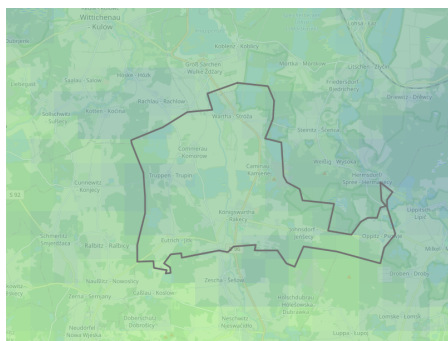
Wittichenau
Kulow
Knappensee
Kraupa · Kotecy
Groß Särchen
Wulke Ždźary
Lohsa · Łaz
Uhyst · Delany
Spreewitz
Hoyerswerda
Rachlau · Rachlow
Weißig · Wysoka
Sabrodt · Zabrod
Milkel · Minakal
Koblenz · Koblenc
Steinitz · Šćeńc
Neudorf · Nowa Wjes
Dörgenhausen · Němcy
Rosenthal · Róžant
Friedersdorf · Bjedrichecy
Dreiweibern · Tři žony
Groß Düben · Dźěwin
Kreba · Chrjebja
Weigersdorf
Boxberg
Uhyst
Sprey
Lippitsch
Mücka
Lippen
Klitten · Klětno
Tauer
Reichwalde
Kringelsdorf
Guttau · Hućina
Malschwitz · Malešecy
Merzdorf · Měrkowc
Lömischau · Łomsk
Zescha · Sešow
Neschwitz
Niedergurig
Königswartha · Rakecy
Commerau
Caminau · Kamjenej
Truppen · Trupin
Entenwinkel
Wartha · Stróža
Ruhethal
Oppitz · Wopaleńca
Cunnewitz
Holscha · Holešow
Kolpen · Kołpin
Eutrich · Jitk
Neudorf
Wessel · Wjesel
Kotitz · Kotecy
Luppa · Łupoj
Oßling · Wóslink
Liebegast
Lieske
Weißig
Dubring
Jeßnitz · Jaseńca